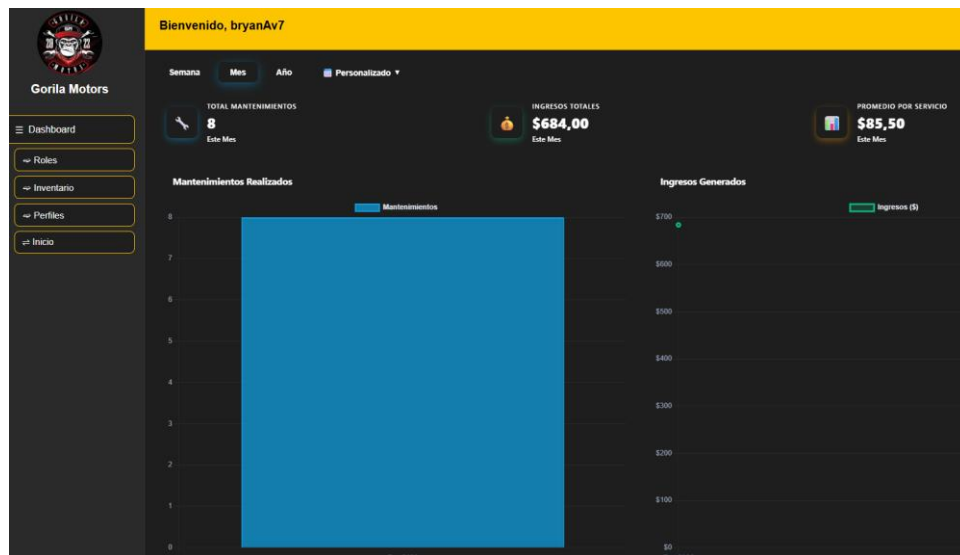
Gorila Motors

≡ Dashboard

⇝ Roles

⇝ Inventario

⇝ Perfiles

⇌ Inicio

Bienvenido, bryanAv7

Semana Mes Año Personalizado ▾

TOTAL MANTENIMIENTOS
8
Este Mes

INGRESOS TOTALES
$684,00
Este Mes

PROMEDIO POR SERVICIO
$85,50
Este Mes

Mantenimientos Realizados

Mantenimientos

8
7
6
5
4
3
2
1
0

Ingresos Generados

Ingresos ($)

$700
$600
$500
$400
$300
$200
$100
$0